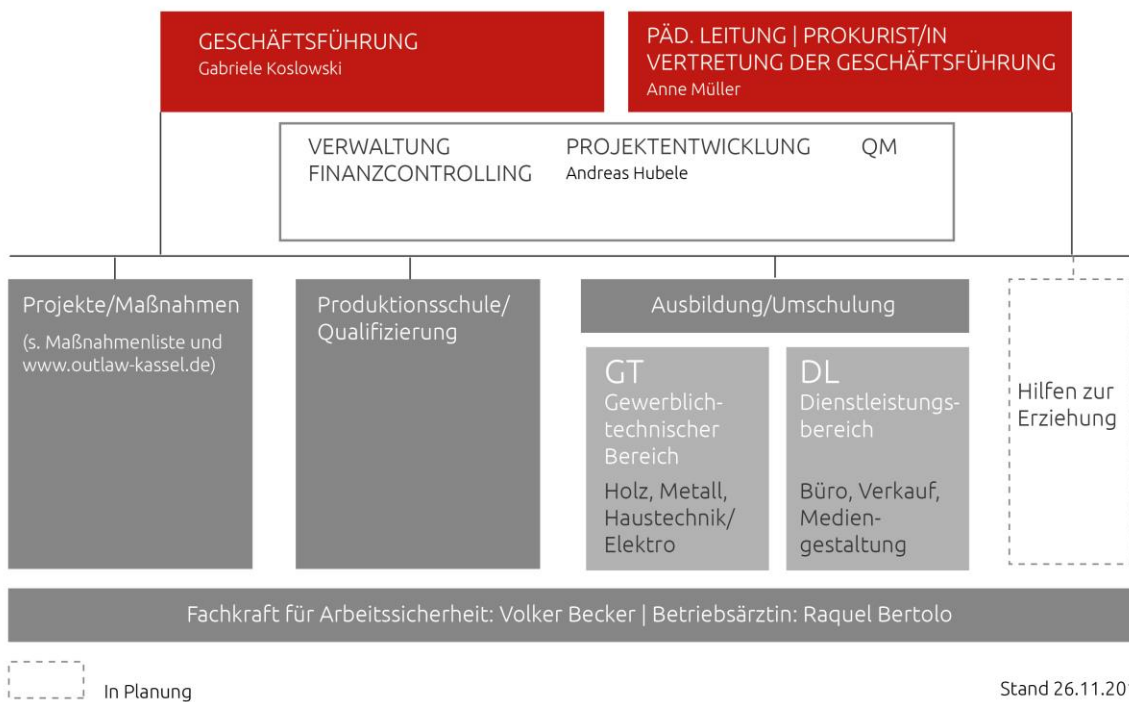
GESCHÄFTSFÜHRUNG
Gabriele Koslowski

PÄD. LEITUNG | PROKURIST/IN
VERTRETUNG DER GESCHÄFTSFÜHRUNG
Anne Müller

VERWALTUNG
FINANZCONTROLLING

PROJEKTENTWICKLUNG
Andreas Hubele

QM

Projekte/Maßnahmen
(s. Maßnahmenliste und www.outlaw-kassel.de)

Produktionsschule/
Qualifizierung

Ausbildung/Umschulung

GT
Gewerblich-technischer Bereich
Holz, Metall, Haustechnik/ Elektro

DL
Dienstleistungsbereich
Büro, Verkauf, Mediengestaltung

Hilfen zur Erziehung

Fachkraft für Arbeitssicherheit: Volker Becker | Betriebsärztin: Raquel Bertolo

In Planung

Stand 26.11.20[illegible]